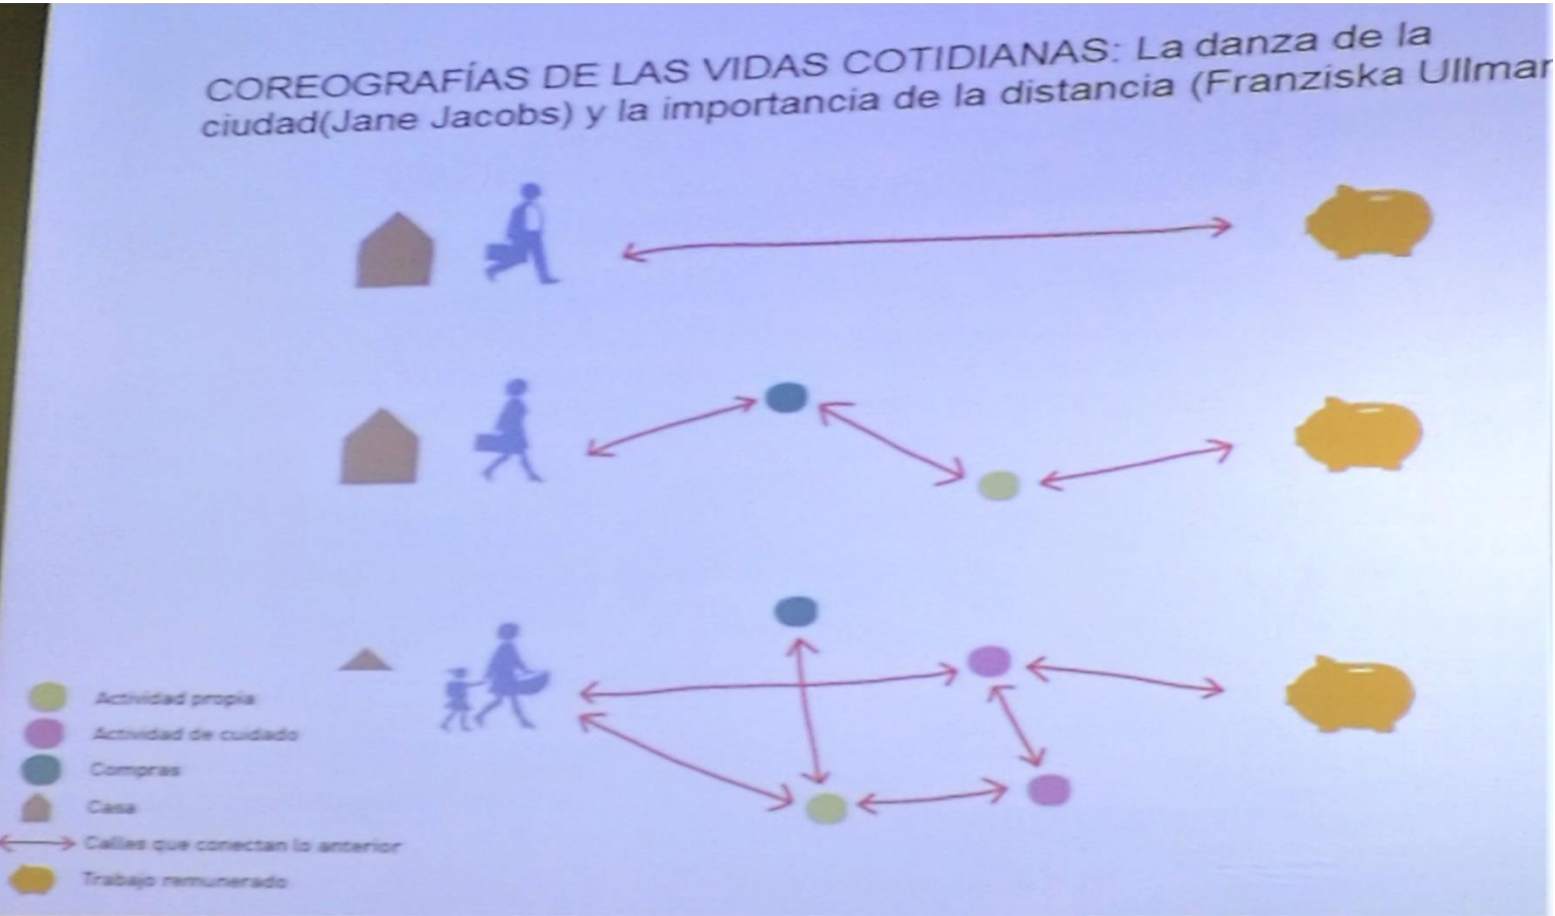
COREOGRAFÍAS DE LAS VIDAS COTIDIANAS: La danza de la ciudad(Jane Jacobs) y la importancia de la distancia (Franziska Ullman

Actividad propia
Actividad de cuidado
Compras
Casa
Calles que conectan lo anterior
Trabajo remunerado